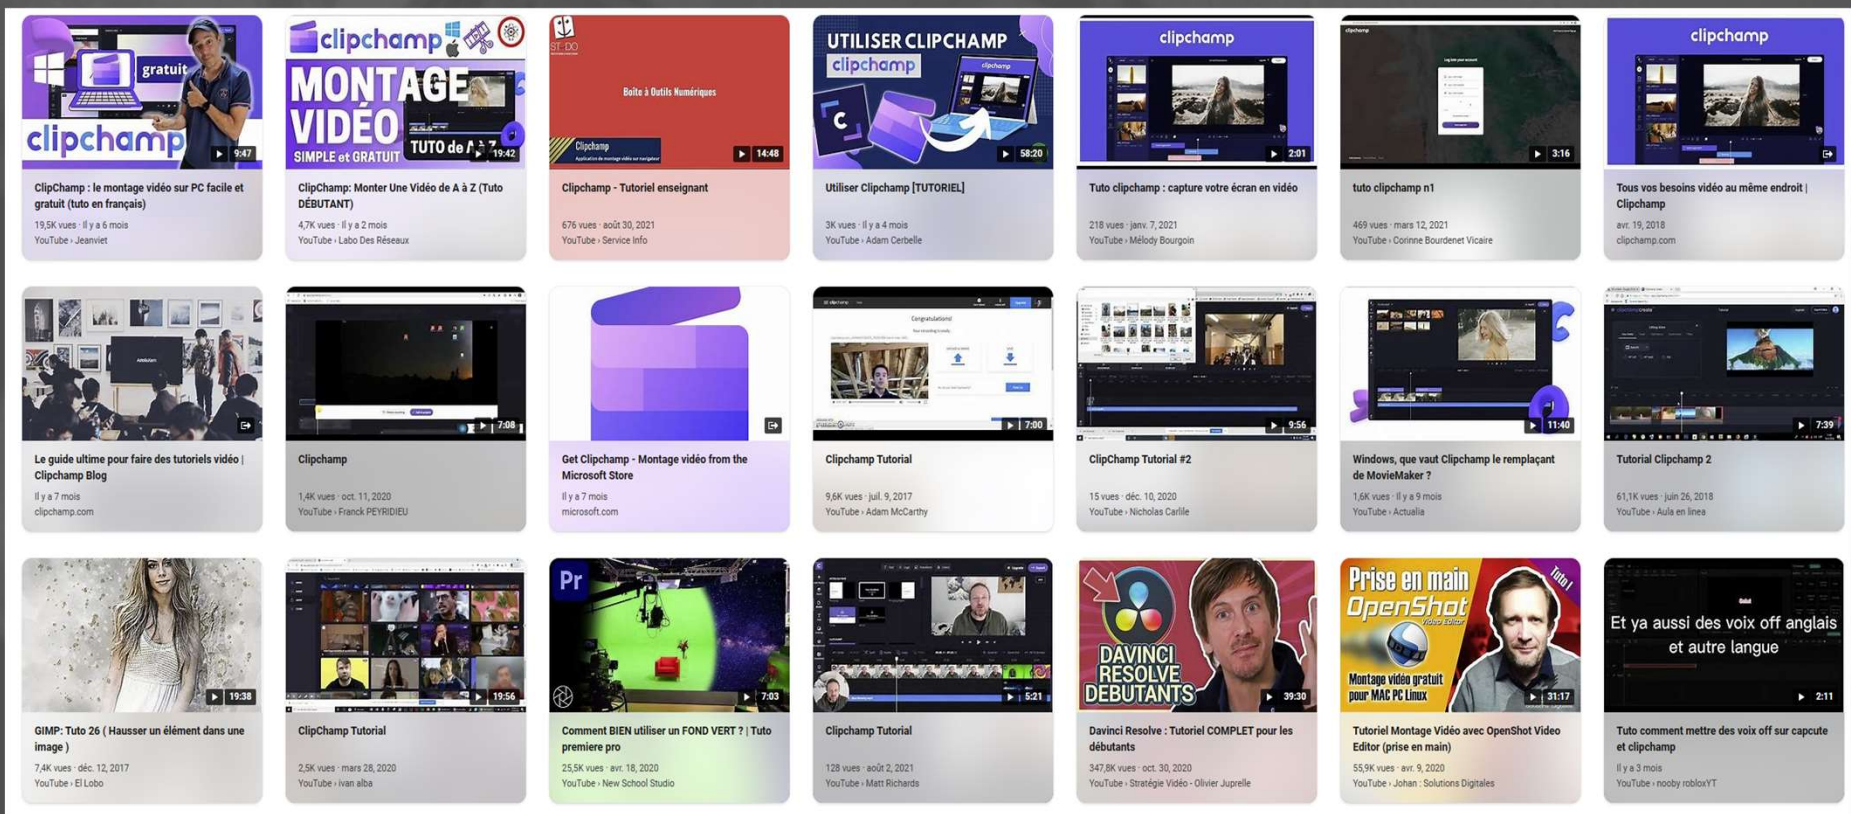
gratuit
clipchamp
9:47
ClipChamp : le montage vidéo sur PC facile et gratuit (tuto en français)
19,5K vues · Il y a 6 mois
YouTube › Jeanviet

clipchamp
MONTAGE VIDÉO
SIMPLE et GRATUIT
TUTO de A à Z
19:42
ClipChamp: Monter Une Vidéo de A à Z (Tuto DÉBUTANT)
4,7K vues · Il y a 2 mois
YouTube › Labo Des Réseaux

ST-DO
Boîte à Outils Numériques
Clipchamp
14:48
Clipchamp - Tutoriel enseignant
676 vues · août 30, 2021
YouTube › Service Info

UTILISER CLIPCHAMP
clipchamp
58:20
Utiliser Clipchamp [TUTORIEL]
3K vues · Il y a 4 mois
YouTube › Adam Cerbelle

clipchamp
2:01
Tuto clipchamp : capture votre écran en vidéo
218 vues · janv. 7, 2021
YouTube › Mélody Bourgoin

3:16
tuto clipchamp n1
469 vues · mars 12, 2021
YouTube › Corinne Bourdenet Vicaire

clipchamp
Tous vos besoins vidéo au même endroit | Clipchamp
avr. 19, 2018
clipchamp.com

Le guide ultime pour faire des tutoriels vidéo | Clipchamp Blog
Il y a 7 mois
clipchamp.com

7:08
Clipchamp
1,4K vues · oct. 11, 2020
YouTube › Franck PEYRIDIEU

Get Clipchamp - Montage vidéo from the Microsoft Store
Il y a 7 mois
microsoft.com

Congratulations!
7:00
Clipchamp Tutorial
9,6K vues · juil. 9, 2017
YouTube › Adam McCarthy

9:56
ClipChamp Tutorial #2
15 vues · déc. 10, 2020
YouTube › Nicholas Carlile

11:40
Windows, que vaut Clipchamp le remplaçant de MovieMaker ?
1,6K vues · Il y a 9 mois
YouTube › Actualia

7:39
Tutorial Clipchamp 2
61,1K vues · juin 26, 2018
YouTube › Aula en línea

19:38
GIMP: Tuto 26 ( Hausser un élément dans une image )
7,4K vues · déc. 12, 2017
YouTube › El Lobo

19:56
ClipChamp Tutorial
2,5K vues · mars 28, 2020
YouTube › ivan alba

Pr
7:03
Comment BIEN utiliser un FOND VERT ? | Tuto premiere pro
25,5K vues · avr. 18, 2020
YouTube › New School Studio

5:21
Clipchamp Tutorial
128 vues · août 2, 2021
YouTube › Matt Richards

DAVINCI RESOLVE DEBUTANTS
39:30
Davinci Resolve : Tutoriel COMPLET pour les débutants
347,8K vues · oct. 30, 2020
YouTube › Stratégie Vidéo - Olivier Juprelle

Prise en main OpenShot Video Editor
Tuto !
Montage vidéo gratuit pour MAC PC Linux
31:17
Tutoriel Montage Vidéo avec OpenShot Video Editor (prise en main)
55,9K vues · avr. 9, 2020
YouTube › Johan : Solutions Digitales

Et ya aussi des voix off anglais et autre langue
2:11
Tuto comment mettre des voix off sur capcute et clipchamp
Il y a 3 mois
YouTube › nooby robloxYT